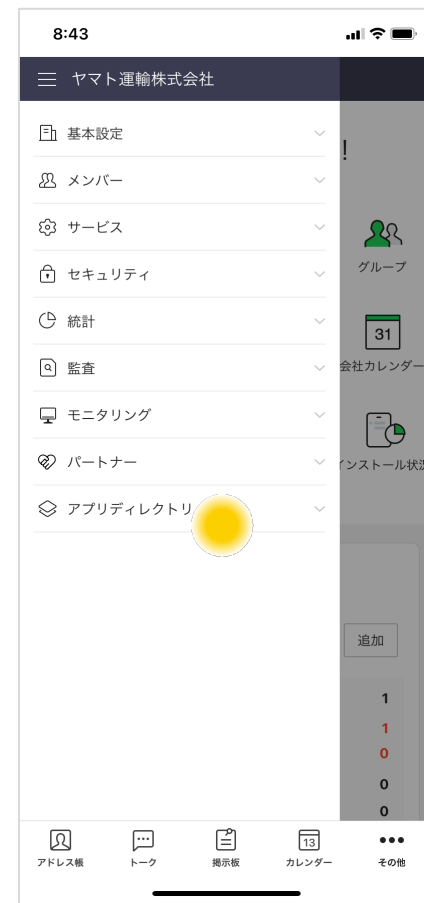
8:43

ヤマト運輸株式会社

基本設定

メンバー

サービス

セキュリティ

統計

監査

モニタリング

パートナー

アプリディレクトリ

!

グループ

31

会社カレンダー

インストール状況

追加

1
1
0
0
0

アドレス帳
トーク
掲示板
13
カレンダー
その他